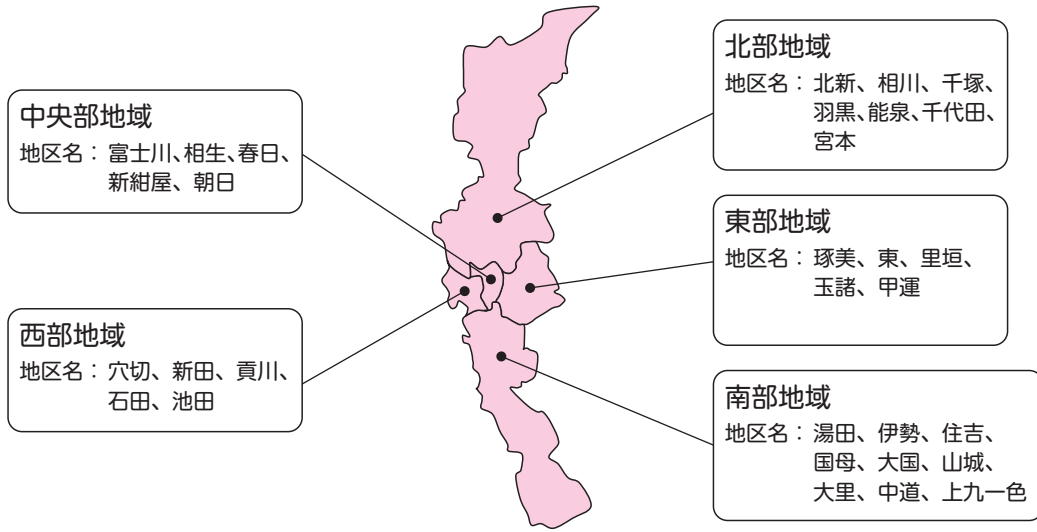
北部地域
地区名：北新、相川、千塚、羽黒、能泉、千代田、宮本

中央部地域
地区名：富士川、相生、春日、新紺屋、朝日

東部地域
地区名：琢美、東、里垣、玉諸、甲運

西部地域
地区名：穴切、新田、貢川、石田、池田

南部地域
地区名：湯田、伊勢、住吉、国母、大国、山城、大里、中道、上九一色